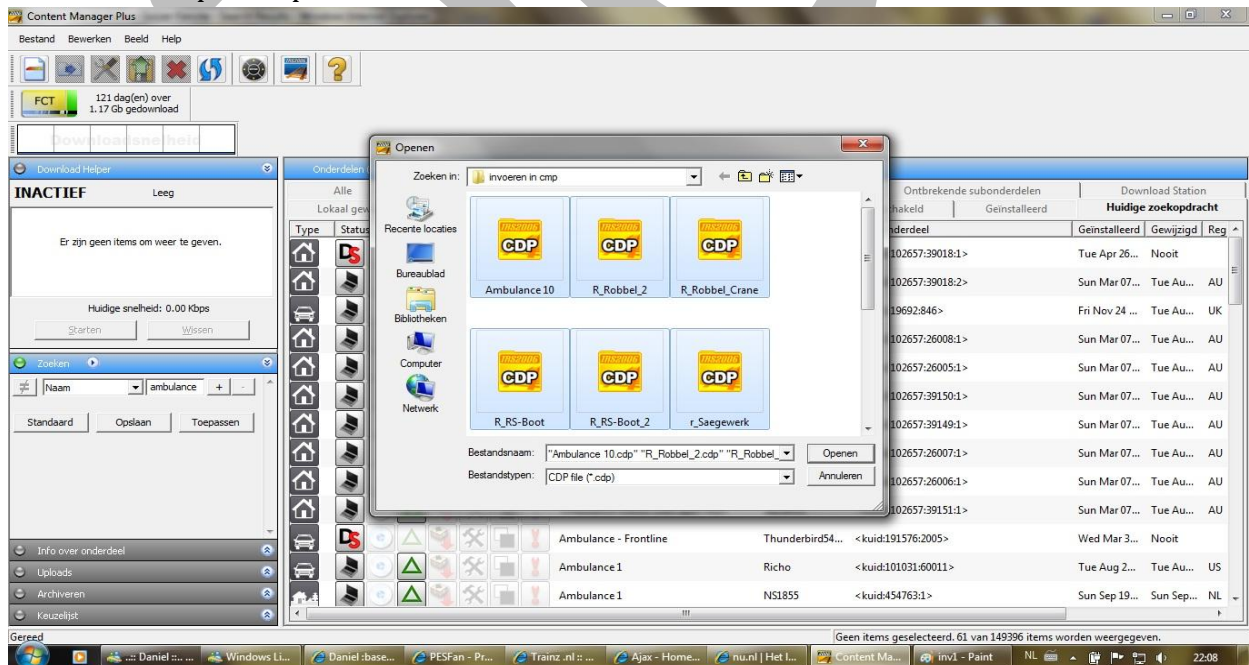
Content Manager Plus

Bestand Bewerken Beeld Help

FCT 121 dag(en) over 1.17 Gb gedownload

Downloadenheid

Download Helper

INACTIEF Leeg

Er zijn geen items om weer te geven.

Huidige snelheid: 0.00 Kbps

Starten Wissen

Zoeken

Naam ambulance + -

Standaard Opslaan Toepassen

Info over onderdeel

Uploads

Archiveren

Keuzelijst

Onderdelen

Alle

Lokaal gew

Type Status

Openen

Zoeken in: invoeren in cmp

Recente locaties

Bureaublad

Bibliotheken

Computer

Netwerk

CDP Ambulance 10

CDP R_Robbel_2

CDP R_Robbel_Crane

CDP R_RS-Boot

CDP R_RS-Boot_2

CDP r_Saegewerk

Bestandsnaam: "Ambulance 10.cdp" "R_Robbel_2.cdp" "R_Robbel_

Openen

Bestandstypen: CDP file (*.cdp)

Annuleren

Ontbrekende subonderdelen

Download Station

hakeld

Geïnstalleerd

Huidige zoekopdracht

nderdeel

Geïnstalleerd Gewijzigd Reg

| | | |
|---|---|---|
| 102657:39018:1> | Tue Apr 26... | Nooit | |
| 102657:39018:2> | Sun Mar 07... | Tue Au... | AU |
| 19692:846> | Fri Nov 24 ... | Tue Au... | UK |
| 102657:26008:1> | Sun Mar 07... | Tue Au... | AU |
| 102657:26005:1> | Sun Mar 07... | Tue Au... | AU |
| 102657:39150:1> | Sun Mar 07... | Tue Au... | AU |
| 102657:39149:1> | Sun Mar 07... | Tue Au... | AU |
| 102657:26007:1> | Sun Mar 07... | Tue Au... | AU |
| 102657:26006:1> | Sun Mar 07... | Tue Au... | AU |
| 102657:39151:1> | Sun Mar 07... | Tue Au... | AU |

Ambulance - Frontline Thunderbird54... <kuid:191576:2005> Wed Mar 3... Nooit

Ambulance 1 Richo <kuid:101031:60011> Tue Aug 2... Tue Au... US

Ambulance 1 NS1855 <kuid:454763:1> Sun Sep 19... Sun Sep... NL

Gereed

Geen items geselecteerd. 61 van 149396 items worden weergegeven.

..:: Daniel ::... Windows Li... Daniel :base... PESFan - Pr... Trainz .nl :: ... Ajax - Home... nu.nl | Het l... Content Ma... inv1 - Paint NL 22:08